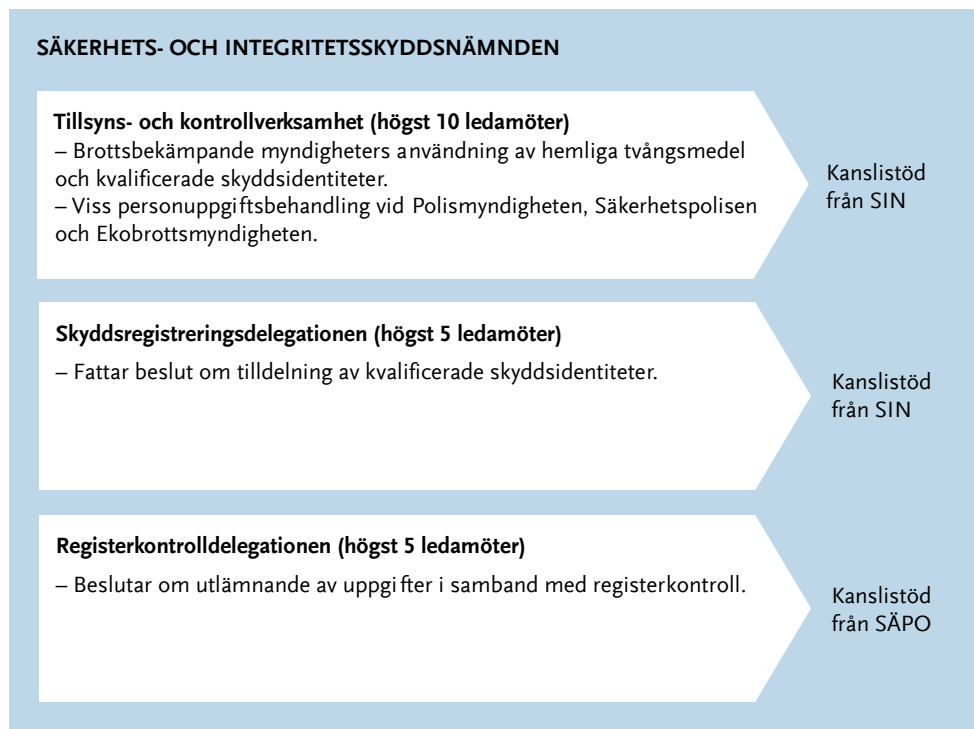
SÄKERHETS- OCH INTEGRITETSSKYDDSNÄMNDEN

Tillsyns- och kontrollverksamhet (högst 10 ledamöter)
– Brottsbekämpande myndigheters användning av hemliga tvångsmedel och kvalificerade skyddsidentiteter.
– Viss personuppgiftsbehandling vid Polismyndigheten, Säkerhetspolisen och Ekobrottsmyndigheten.

Kanslistöd från SIN

Skyddsregistreringsdelegationen (högst 5 ledamöter)
– Fattar beslut om tilldelning av kvalificerade skyddsidentiteter.

Kanslistöd från SIN

Registerkontrolldelegationen (högst 5 ledamöter)
– Beslutar om utlämnande av uppgifter i samband med registerkontroll.

Kanslistöd från SÄPO